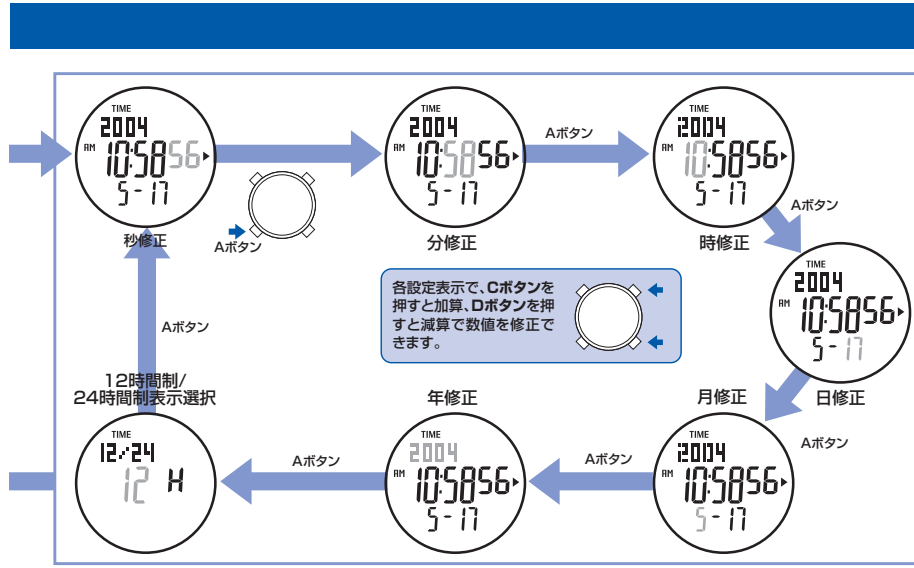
TIME
2004
AM 10:58 56
5 - 17
秒修正

Aボタン

TIME
2004
AM 10:58 56
5 - 17
分修正

Aボタン

TIME
2004
AM 10:58 56
5 - 17
時修正

Aボタン

各設定表示で、Cボタンを押すと加算、Dボタンを押すと減算で数値を修正できます。

TIME
2004
AM 10:58 56
5 - 17
日修正

Aボタン

Aボタン

12時間制/24時間制表示選択

年修正

月修正

TIME
12/24
12 H

Aボタン

TIME
2004
AM 10:58 56
5 - 17

Aボタン

TIME
2004
AM 10:58 56
5 - 17